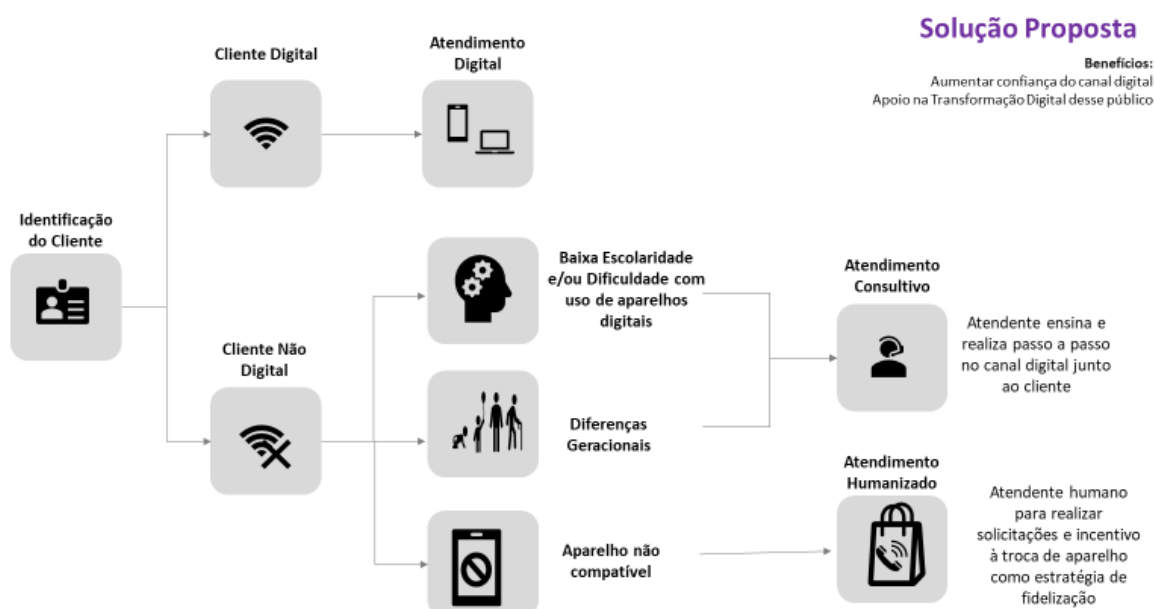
Solução Proposta

Benefícios:
Aumentar confiança do canal digital
Apoio na Transformação Digital desse público

Identificação do Cliente

Cliente Digital

Atendimento Digital

Cliente Não Digital

Baixa Escolaridade e/ou Dificuldade com uso de aparelhos digitais

Diferenças Geracionais

Aparelho não compatível

Atendimento Consultivo

Atendente ensina e realiza passo a passo no canal digital junto ao cliente

Atendimento Humanizado

Atendente humano para realizar solicitações e incentivo à troca de aparelho como estratégia de fidelização